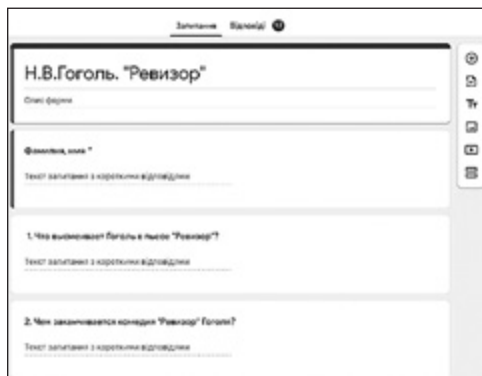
Запитання Відповіді 12

Н.В.Гоголь. "Ревизор"

Опис форми

Фамилия, имя *

Текст запитання з короткими відповідями

1. Что высмеивает Гоголь в пьесе "Ревизор"?

Текст запитання з короткими відповідями

2. Чем заканчивается комедия "Ревизор" Гоголя?

Текст запитання з короткими відповідями